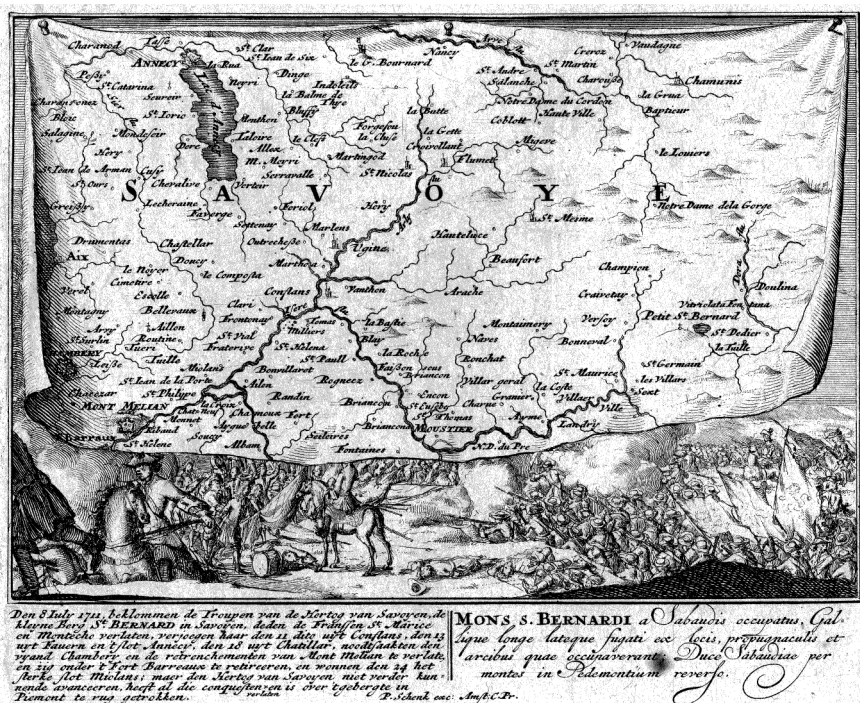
8 2

Charanced Tasse Annecy St. Clar St. Jean de Six le G. Bournard Nancy Arve Crerez Vaudagne St. Martin Chamunis

Posty St. Catarina Sourew St. Iorio la Rua Begri Dingo Indoleits la Balme de Thye Bluffy St. Andre Salenche Notre Dame du Cordon Charen La Grua Bapticur

Charansonez Bloic Salagine Mondefoir Dore Menthon Taloire Allex M. Meyri Serravalle Forges la Cluse la Cluse Martingo la Butte la Gette Croirollant Flumet Sainte Ville Coblott Migere le Lomiere

Nery St. Jean de Arman St. Ours Lusy Cheraline Lecheraine Faverge Vertoir St. Nicolas Hery

SAVOYE

Notre Dame de la Gorge St. Meime Crueilles Drumentas Aix Chastellar Doucy Settenay Foriel Marlens Outrecheese Ugine Hanteluce Beaufort

le Noyer Cimotire le Composta Marthod Champion Doulina

Vordis Escelle Belleraux Clari Frontenay Constans Yanthon Arache Craivetay Viriolata Fontana Petit St. Bernard St. Dedier la Tuille

Montagny Arry St. Surbin Aillon Routine Sucre St. Pial Frateripe Tomas Hilliers St. Helena la Bastie Bley Montaimery Versey

Chambery Tuille Mioland St. Paull Bonvillaret Rogneez la Roche Fausson sous Briancon Nares Ronchat Bonneval St. Germain

St. Jean de la Porte St. Philipe Aiten Villar geral Grenier St. Maurice les Villars Sext

Chazezar Mont Melian Chateau Neuf Chamoux Randin Briancon Encon Charne Celliers Remie Barreau Planaise Abelme Bourget St. Gilles Aigue belle Fort Tour St. Hélene Sougy Albam Selvieres Briancon Fontaines St. Thomas Moustier la Coste Villar Ville Landry N.D. du Pre

Den 8 Iuly 1711 beklommen de Troupen van de Hertog van Savoyen, de kleyne Berg St. BERNARD in Savoyen, deden de Franssen St. Marice en Monteche verlaten, verjoegen haar den 11 dito uyt Constans, den 13 uyt Faurern en t'slot Annecy, den 18 uyt Chatillar, noodsaakten den vyand Chambery en de retrenchementen van Mont Melian te verlate, en zig onder t'Fort Barreaux te retireeren, en wonnen den 24 het sterke slot Miolans; maer den Hertog van Savoyen niet verder kunnende avanceeren, heeft al die conquesten en is over t'gebergte in Piemont te rug getrokken. verlaten

P. Schenk exc. Amst. C. Pr.

MONS S. BERNARDI a Sabaudis occupatus, Gallique longe lateque fugati ex Arcis, propugnaculis et arcibus quae occupaverant, Duce Sabaudiae per montes in Pedemontium reverso.